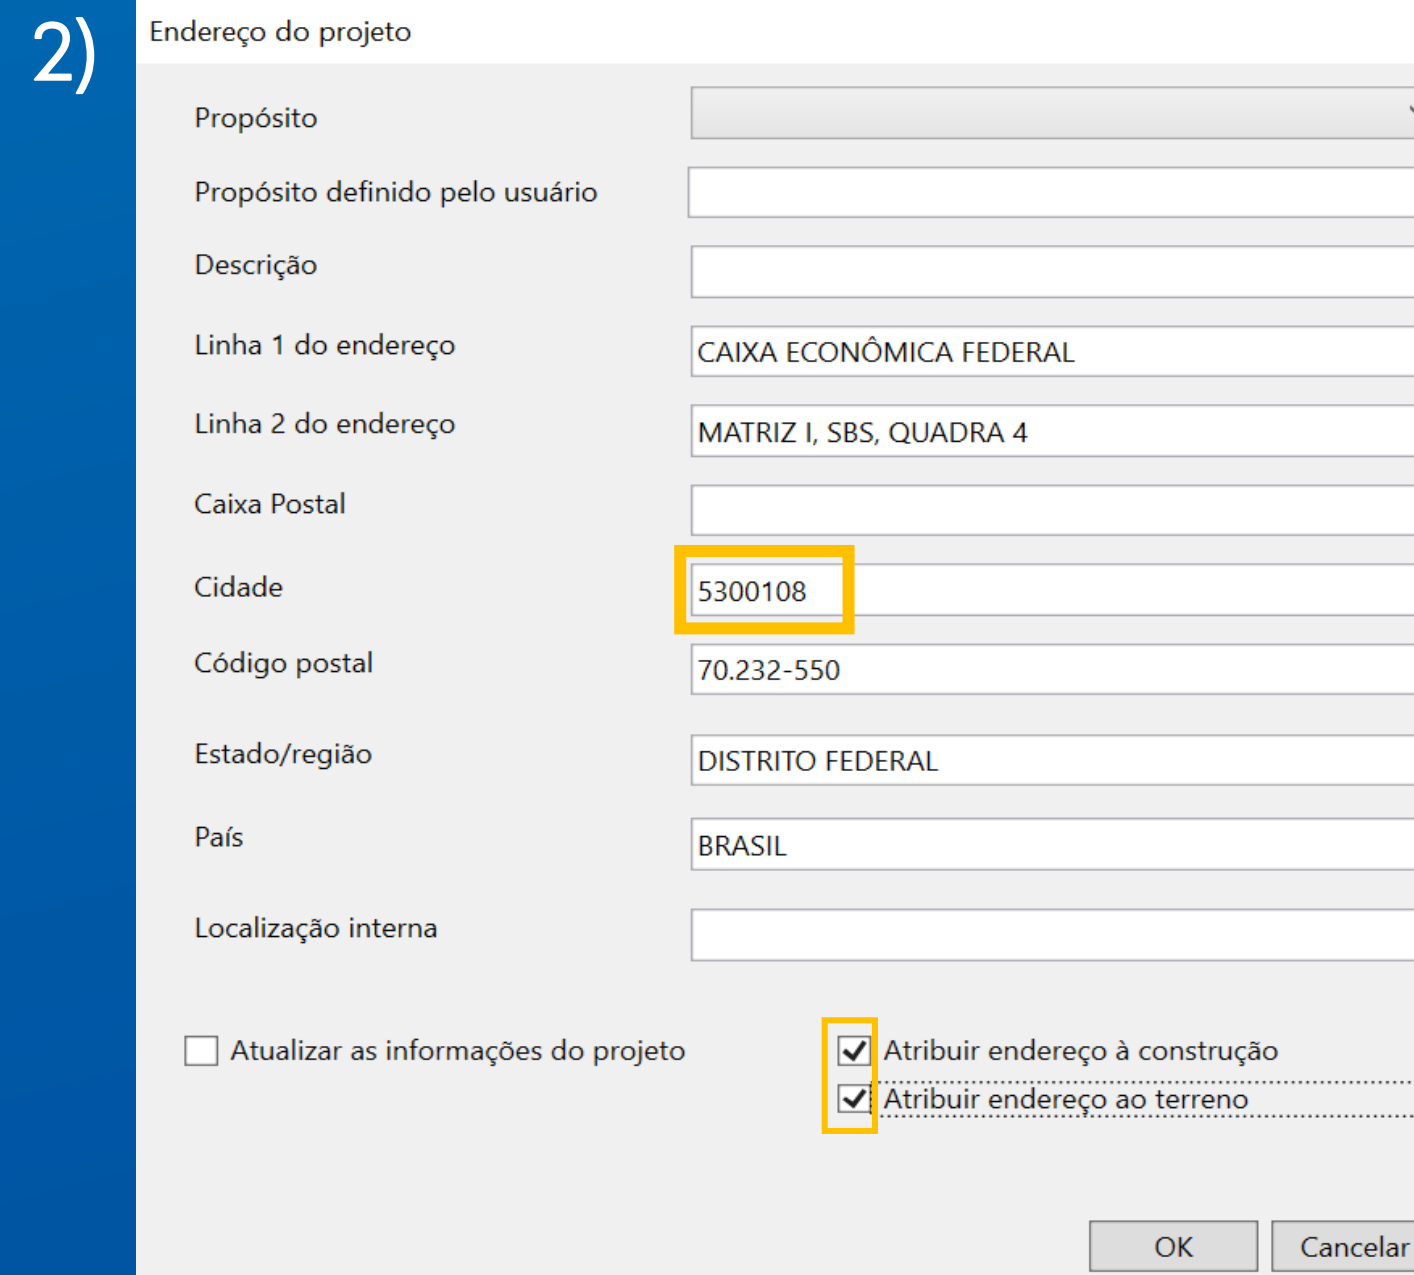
2)

Endereço do projeto

Propósito

Propósito definido pelo usuário

Descrição

Linha 1 do endereço CAIXA ECONÔMICA FEDERAL

Linha 2 do endereço MATRIZ I, SBS, QUADRA 4

Caixa Postal

Cidade 5300108

Código postal 70.232-550

Estado/região DISTRITO FEDERAL

País BRASIL

Localização interna

Atualizar as informações do projeto

Atribuir endereço à construção

Atribuir endereço ao terreno

OK

Cancelar